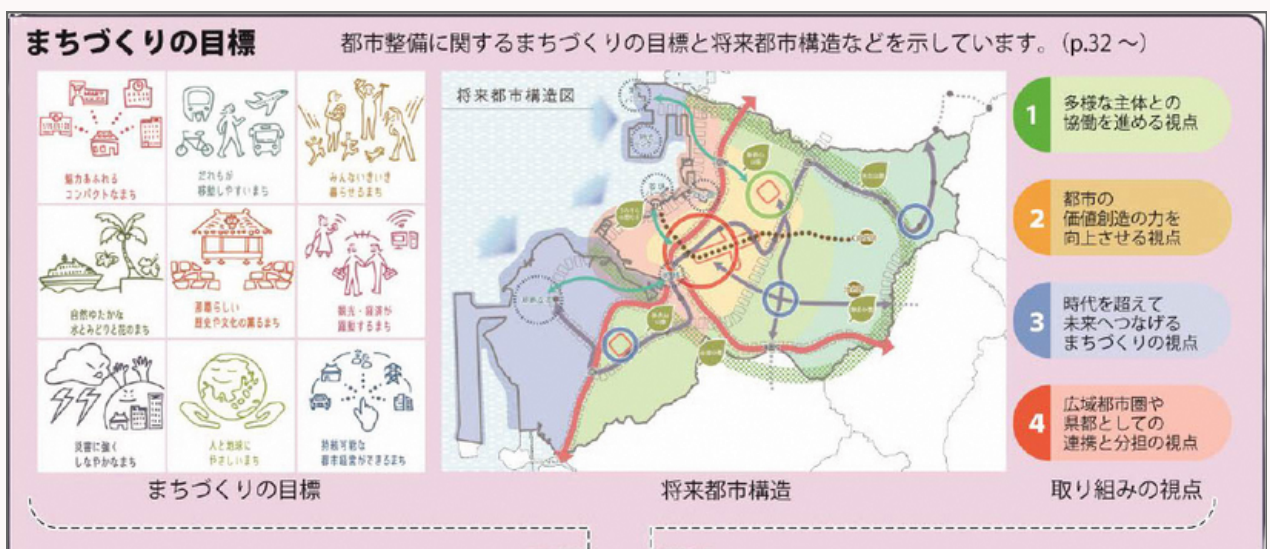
まちづくりの目標

都市整備に関するまちづくりの目標と将来都市構造などを示しています。(p.32 ～)

魅力あふれるコンパクトなまち

だれもが移動しやすいまち

みんないきいき暮らせるまち

自然ゆたかな水とみどりと花のまち

那覇らしい歴史や文化の薫るまち

観光・資源が躍動するまち

災害に強くしなやかなまち

人と地球にやさしいまち

持続可能な都市経営ができるまち

将来都市構造図

1 多様な主体との協働を進める視点

2 都市の価値創造の力を向上させる視点

3 時代を超えて未来へつなげるまちづくりの視点

4 広域都市圏や県都としての連携と分担の視点

まちづくりの目標

将来都市構造

取り組みの視点